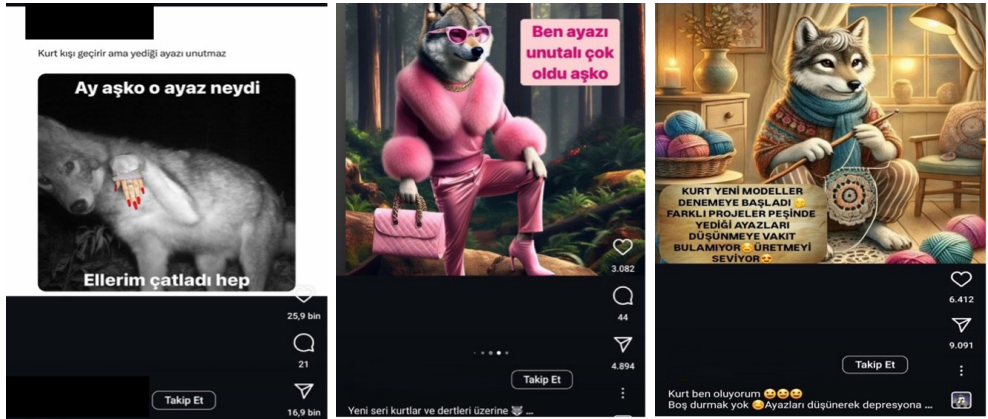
Kurt kışı geçirir ama yediği ayazı unutmaz

Ay aşko o ayaz neydi

Ellerim çatladı hep

25,9 bin

21

Takip Et

16,9 bin

Ben ayazı unutalı çok oldu aşko

3.082

44

4.894

Takip Et

Yeni seri kurtlar ve dertleri üzerine 🐺 ...

KURT YENİ MODELLER DENEMEYE BAŞLADI 😊 FARKLI PROJELER PEŞİNDE YEDİĞİ AYAZLARI DÜŞÜNMEYE VAKIT BULAMIYOR 😊 ÜRETMEYİ SEVİYOR 😊

6.412

9.091

Takip Et

Kurt ben oluyorum 😆😆😆
Boş durmak yok 😊Ayazları düşünerek depresyona ...